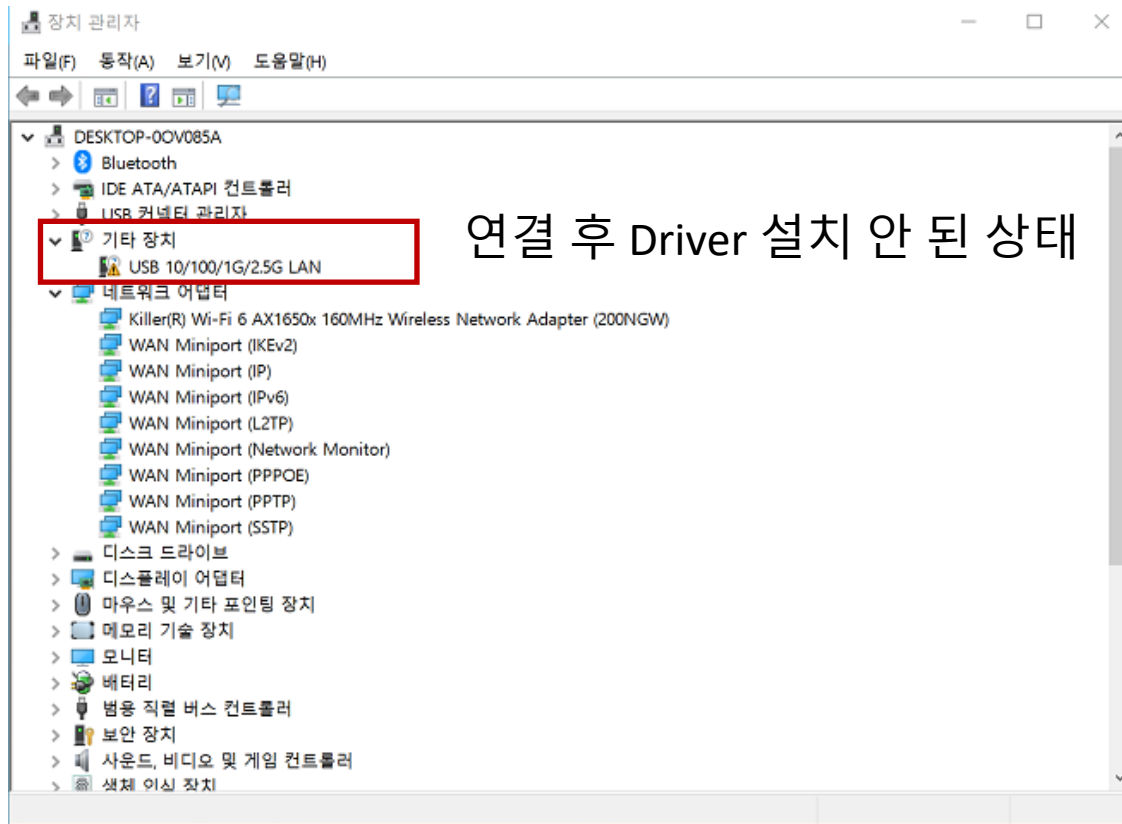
장치 관리자

파일(F) 동작(A) 보기(V) 도움말(H)

DESKTOP-0OV085A
Bluetooth
IDE ATA/ATAPI 컨트롤러
USB 커넥터 관리자
기타 장치
USB 10/100/1G/2.5G LAN
네트워크 어댑터
Killer(R) Wi-Fi 6 AX1650x 160MHz Wireless Network Adapter (200NGW)
WAN Miniport (IKEv2)
WAN Miniport (IP)
WAN Miniport (IPv6)
WAN Miniport (L2TP)
WAN Miniport (Network Monitor)
WAN Miniport (PPPOE)
WAN Miniport (PPTP)
WAN Miniport (SSTP)
디스크 드라이브
디스플레이 어댑터
마우스 및 기타 포인팅 장치
메모리 기술 장치
모니터
배터리
범용 직렬 버스 컨트롤러
보안 장치
사운드, 비디오 및 게임 컨트롤러
생체 인식 장치

연결 후 Driver 설치 안 된 상태